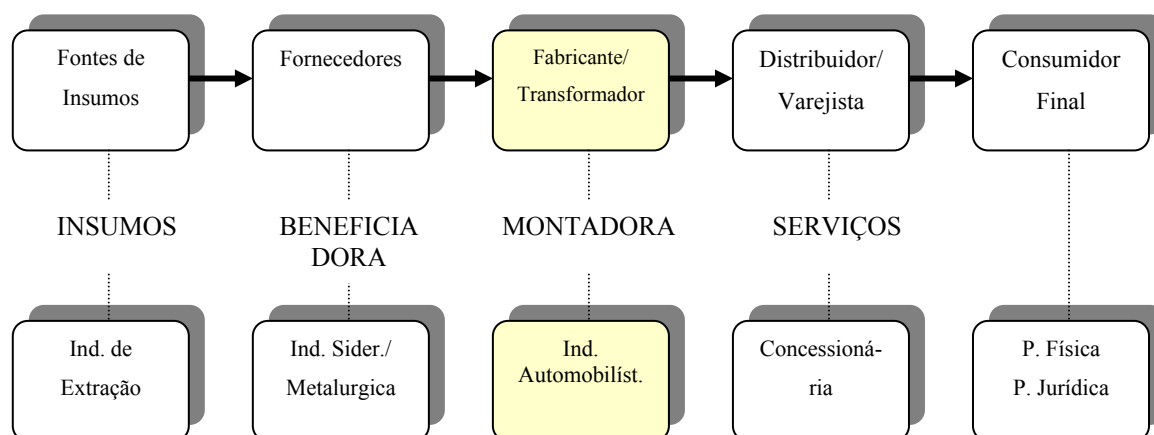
Fontes de Insumos

Fornecedores

Fabricante/ Transformador

Distribuidor/ Varejista

Consumidor Final

INSUMOS

BENEFICIA DORA

MONTADORA

SERVIÇOS

Ind. de Extração

Ind. Sider./ Metalurgica

Ind. Automobilíst.

Concessioná-ria

P. Física
P. Jurídica